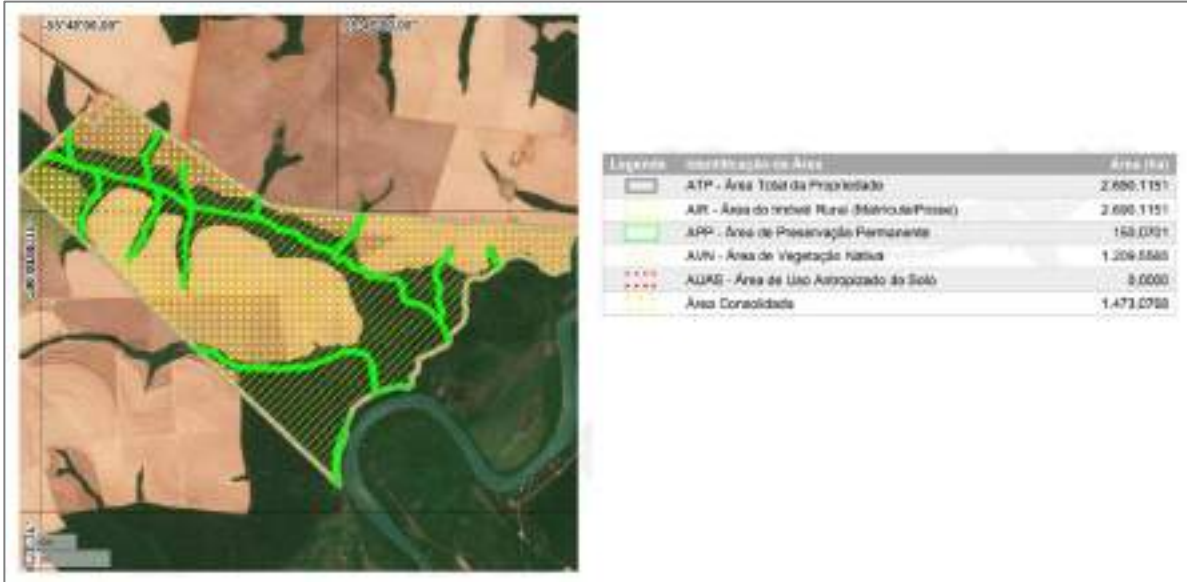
-55°48'00,00" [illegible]

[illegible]

| Legenda | Identificação da Área | Área (ha) |
|---|---|---|
| | ATP - Área Total da Propriedade | 2.690,1151 |
| | AIR - Área do Imóvel Rural (Matrícula/Posse) | 2.690,1151 |
| | APP - Área de Preservação Permanente | 150,0701 |
| | AVN - Área de Vegetação Nativa | 1.209,5560 |
| | AUAS - Área de Uso Antropizado do Solo | 0,0000 |
| | Área Consolidada | 1.473,0700 |